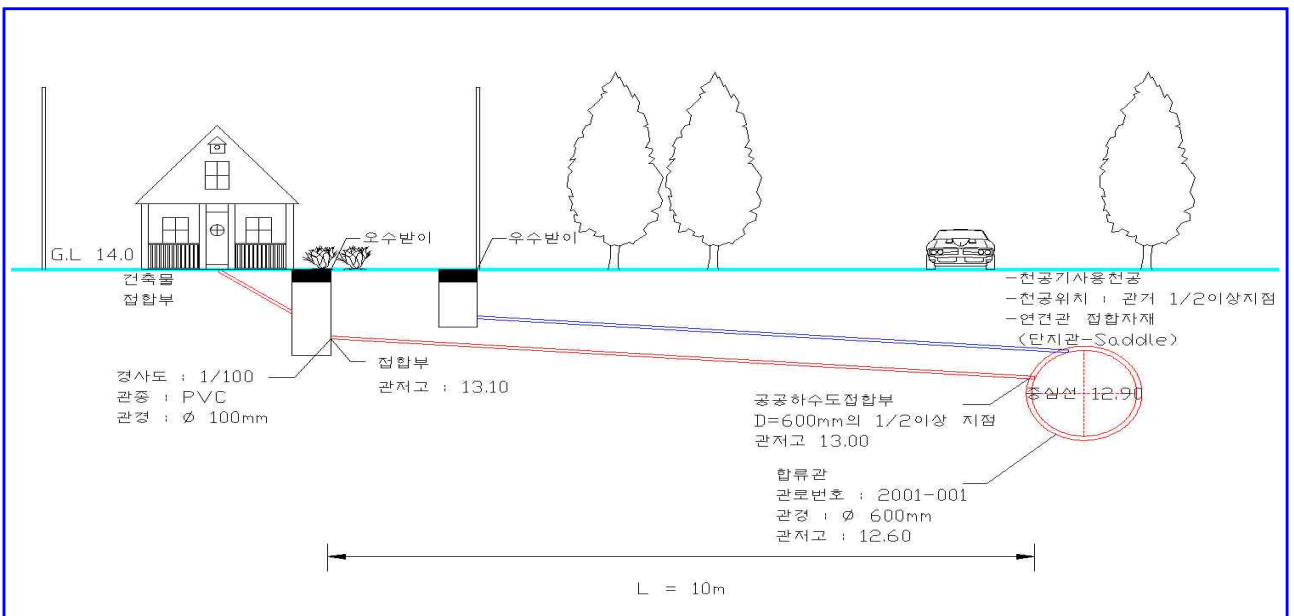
오수받이

우수받이

G.L 14.0

건축물
접합부

-천공기사용천공
-천공위치 : 관거 1/2이상지점
-연견관 접합자재
(단지관-Saddle)

경사도 : 1/100
관종 : PVC
관경 : ∅ 100mm

접합부
관저고 : 13.10

공공하수도접합부
D=600mm의 1/2이상 지점
관저고 13.00

중심선 12.90

합류관
관로번호 : 2001-001
관경 : ∅ 600mm
관저고 : 12.60

L = 10m